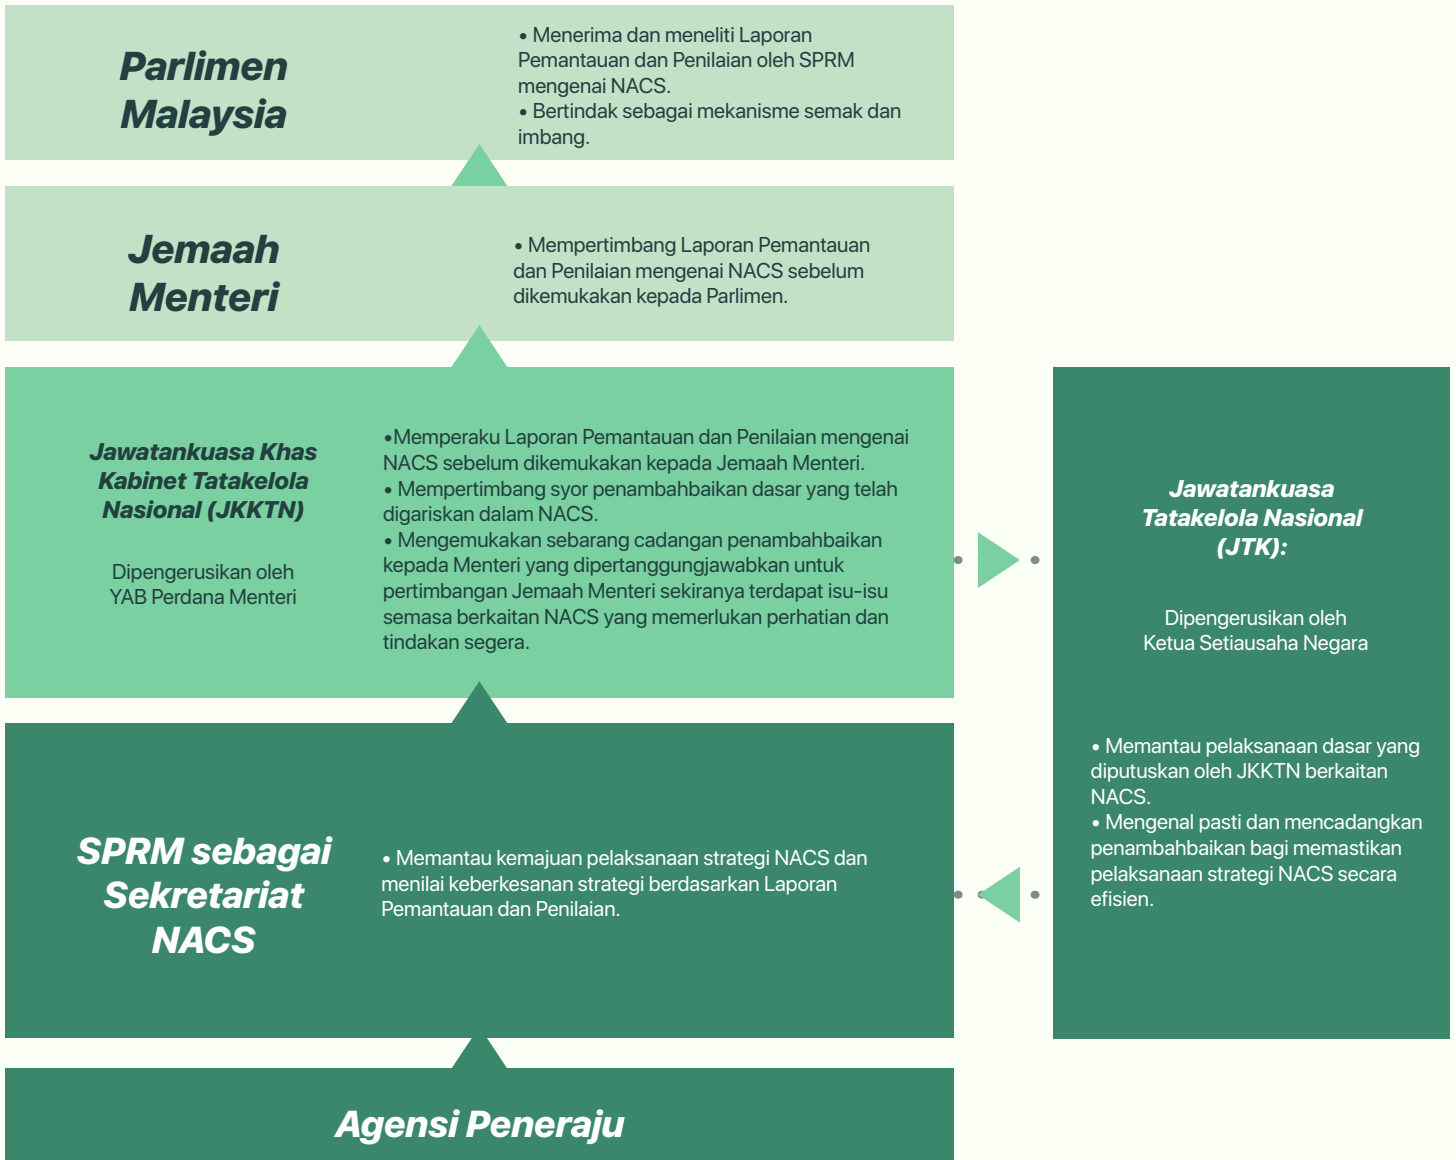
Parlimen Malaysia

• Menerima dan meneliti Laporan Pemantauan dan Penilaian oleh SPRM mengenai NACS.
• Bertindak sebagai mekanisme semak dan imbang.

Jemaah Menteri

• Mempertimbang Laporan Pemantauan dan Penilaian mengenai NACS sebelum dikemukakan kepada Parlimen.

Jawatankuasa Khas Kabinet Tatakelola Nasional (JKKTN)

Dipengerusikan oleh YAB Perdana Menteri

•Memperaku Laporan Pemantauan dan Penilaian mengenai NACS sebelum dikemukakan kepada Jemaah Menteri.
• Mempertimbang syor penambahbaikan dasar yang telah digariskan dalam NACS.
• Mengemukakan sebarang cadangan penambahbaikan kepada Menteri yang dipertanggungjawabkan untuk pertimbangan Jemaah Menteri sekiranya terdapat isu-isu semasa berkaitan NACS yang memerlukan perhatian dan tindakan segera.

Jawatankuasa Tatakelola Nasional (JTK):

Dipengerusikan oleh Ketua Setiausaha Negara

• Memantau pelaksanaan dasar yang diputuskan oleh JKKTN berkaitan NACS.
• Mengenal pasti dan mencadangkan penambahbaikan bagi memastikan pelaksanaan strategi NACS secara efisien.

SPRM sebagai Sekretariat NACS

• Memantau kemajuan pelaksanaan strategi NACS dan menilai keberkesanan strategi berdasarkan Laporan Pemantauan dan Penilaian.

Agensi Peneraju